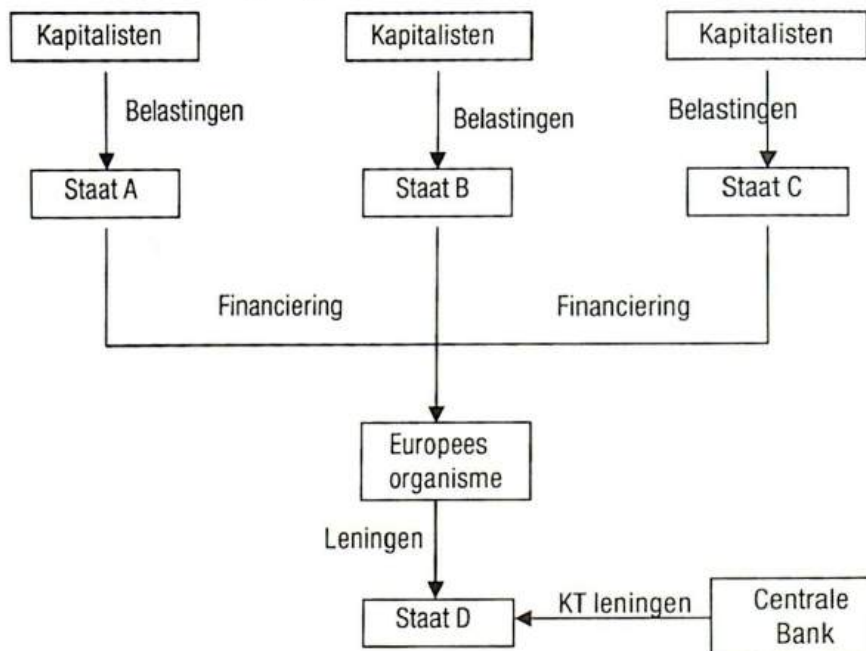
Kapitalisten

Kapitalisten

Kapitalisten

Belastingen

Belastingen

Belastingen

Staat A

Staat B

Staat C

Financiering

Financiering

Europees organisme

Leningen

Staat D

KT leningen

Centrale Bank